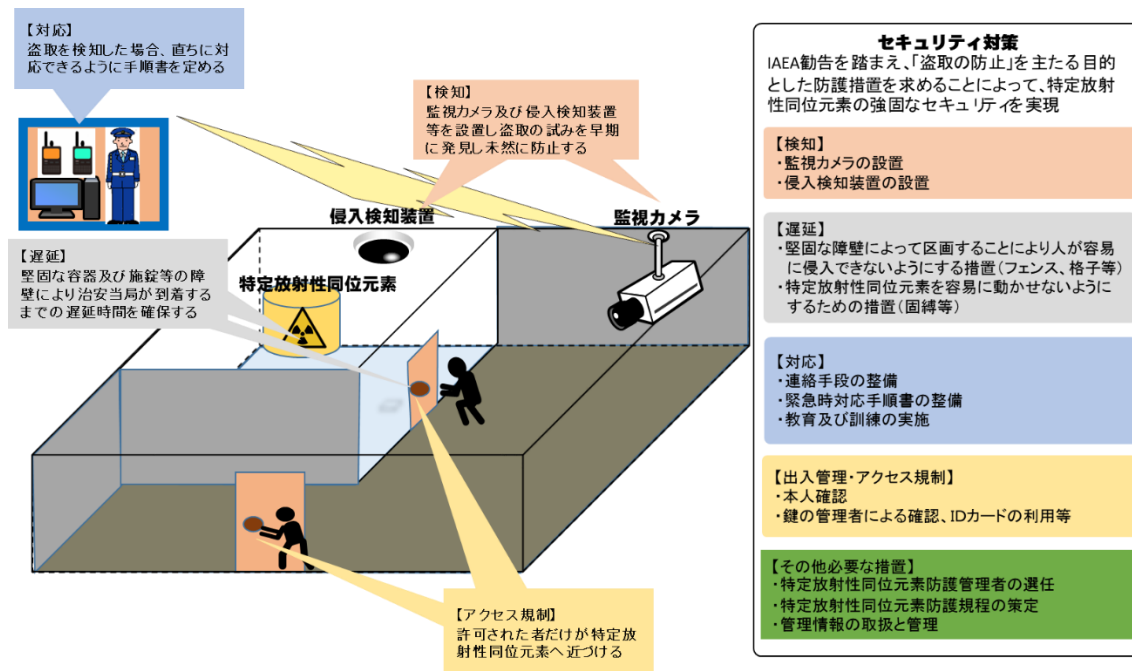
【対応】
盗取を検知した場合、直ちに対応できるように手順書を定める

【検知】
監視カメラ及び侵入検知装置等を設置し盗取の試みを早期に発見し未然に防止する

侵入検知装置

監視カメラ

【遅延】
堅固な容器及び施錠等の障壁により治安当局が到着するまでの遅延時間を確保する

特定放射性同位元素

【アクセス規制】
許可された者だけが特定放射性同位元素へ近づける

セキュリティ対策
IAEA勧告を踏まえ、「盗取の防止」を主たる目的とした防護措置を求めることによって、特定放射性同位元素の強固なセキュリティを実現

【検知】
・監視カメラの設置
・侵入検知装置の設置

【遅延】
・堅固な障壁によって区画することにより人が容易に侵入できないようにする措置（フェンス、格子等）
・特定放射性同位元素を容易に動かせないようにするための措置（固縛等）

【対応】
・連絡手段の整備
・緊急時対応手順書の整備
・教育及び訓練の実施

【出入管理・アクセス規制】
・本人確認
・鍵の管理者による確認、IDカードの利用等

【その他必要な措置】
・特定放射性同位元素防護管理者の選任
・特定放射性同位元素防護規程の策定
・管理情報の取扱と管理